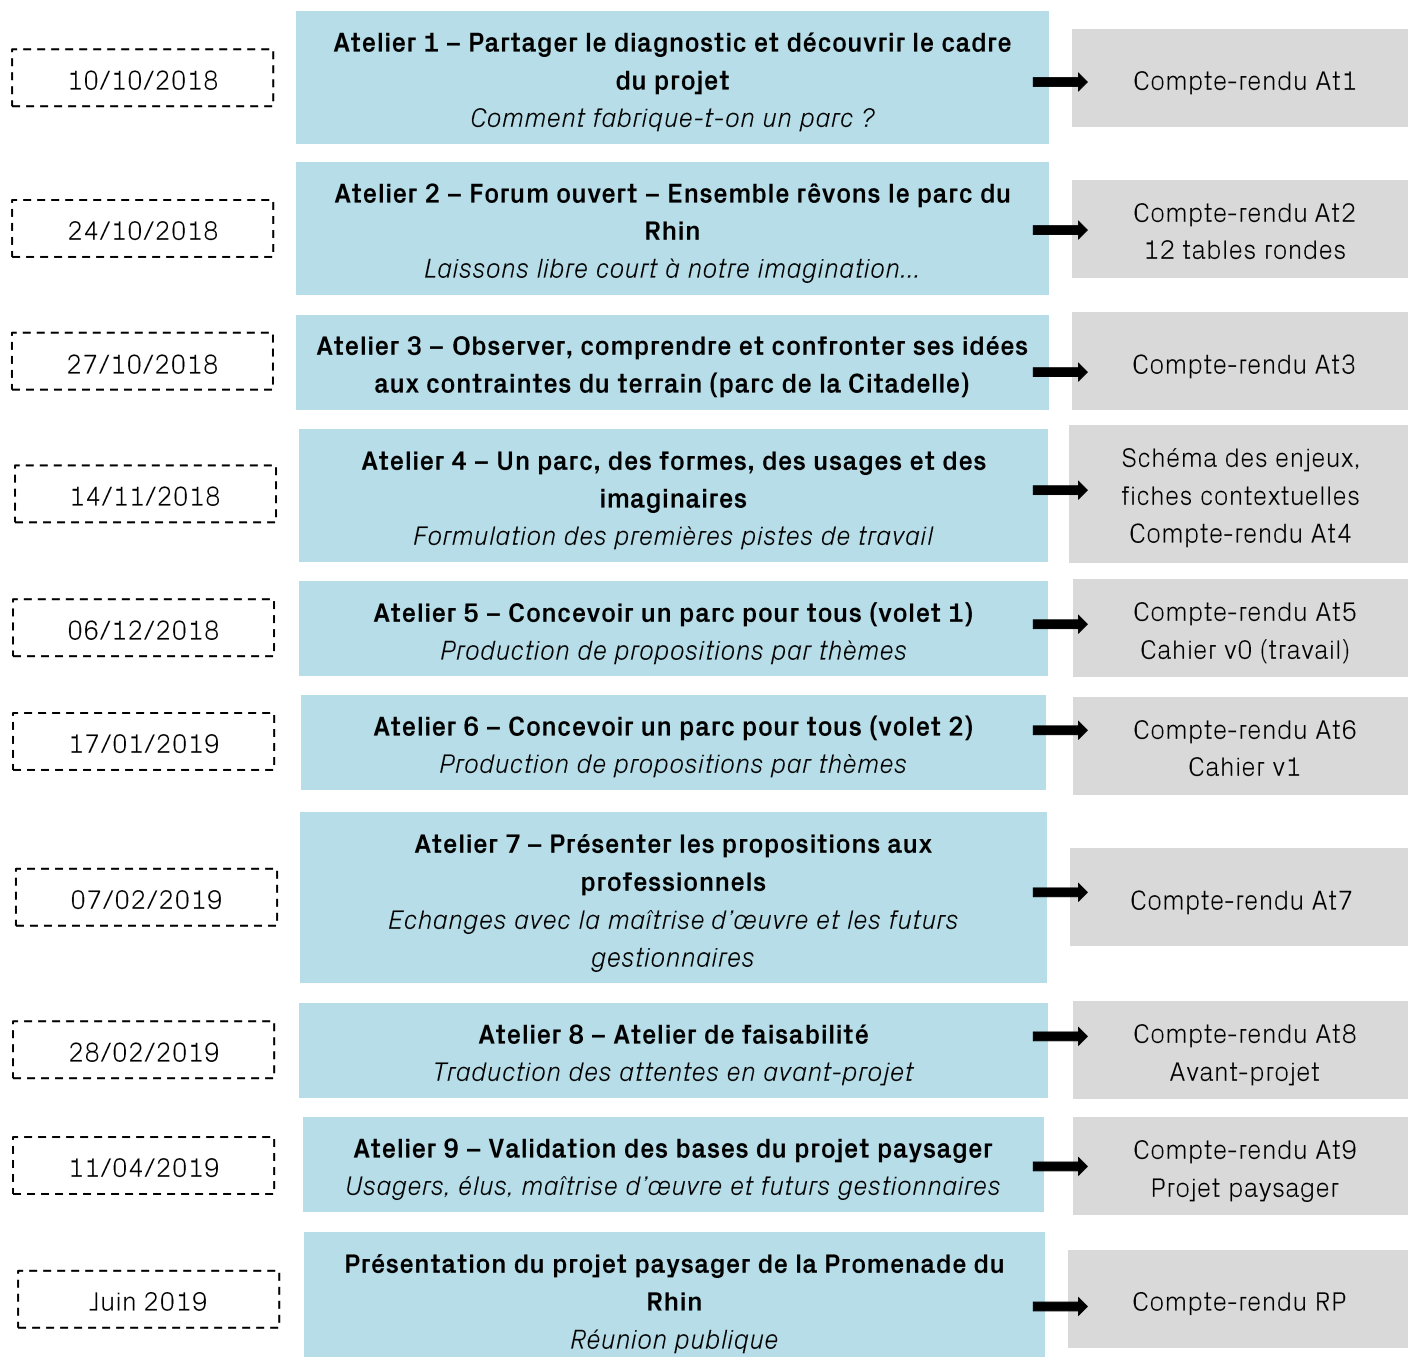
10/10/2018

**Atelier 1 – Partager le diagnostic et découvrir le cadre du projet**
*Comment fabrique-t-on un parc ?*

Compte-rendu At1

24/10/2018

**Atelier 2 – Forum ouvert – Ensemble rêvons le parc du Rhin**
*Laissons libre court à notre imagination…*

Compte-rendu At2
12 tables rondes

27/10/2018

**Atelier 3 – Observer, comprendre et confronter ses idées aux contraintes du terrain (parc de la Citadelle)**

Compte-rendu At3

14/11/2018

**Atelier 4 – Un parc, des formes, des usages et des imaginaires**
*Formulation des premières pistes de travail*

Schéma des enjeux, fiches contextuelles
Compte-rendu At4

06/12/2018

**Atelier 5 – Concevoir un parc pour tous (volet 1)**
*Production de propositions par thèmes*

Compte-rendu At5
Cahier v0 (travail)

17/01/2019

**Atelier 6 – Concevoir un parc pour tous (volet 2)**
*Production de propositions par thèmes*

Compte-rendu At6
Cahier v1

07/02/2019

**Atelier 7 – Présenter les propositions aux professionnels**
*Echanges avec la maîtrise d'œuvre et les futurs gestionnaires*

Compte-rendu At7

28/02/2019

**Atelier 8 – Atelier de faisabilité**
*Traduction des attentes en avant-projet*

Compte-rendu At8
Avant-projet

11/04/2019

**Atelier 9 – Validation des bases du projet paysager**
*Usagers, élus, maîtrise d'œuvre et futurs gestionnaires*

Compte-rendu At9
Projet paysager

Juin 2019

**Présentation du projet paysager de la Promenade du Rhin**
*Réunion publique*

Compte-rendu RP